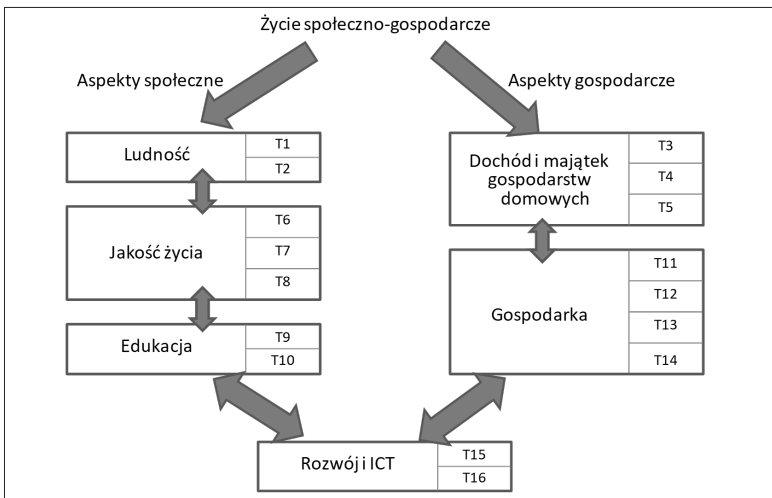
Życie społeczno-gospodarcze

Aspekty społeczne

Aspekty gospodarcze

Ludność

T1

T2

Jakość życia

T6

T7

T8

Edukacja

T9

T10

Dochód i majątek gospodarstw domowych

T3

T4

T5

Gospodarka

T11

T12

T13

T14

Rozwój i ICT

T15

T16